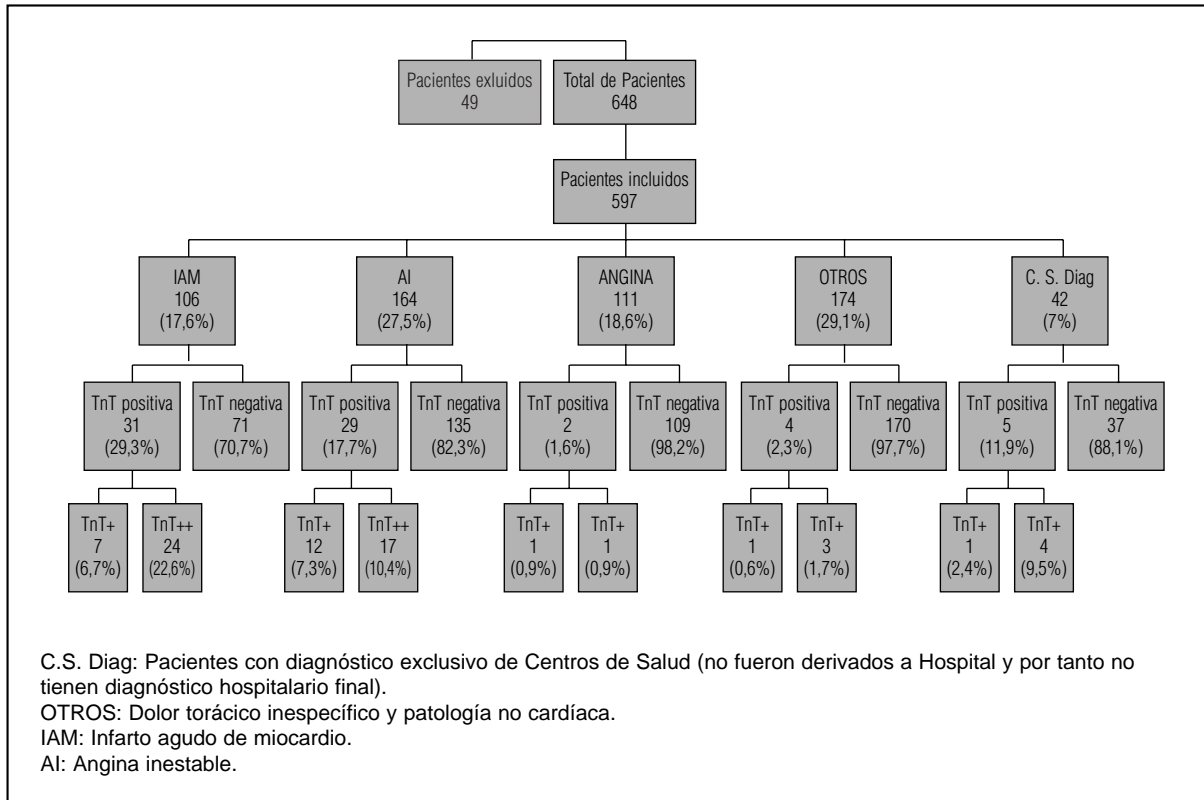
Pacientes exluidos
49

Total de Pacientes
648

Pacientes incluidos
597

IAM
106
(17,6%)

AI
164
(27,5%)

ANGINA
111
(18,6%)

OTROS
174
(29,1%)

C. S. Diag
42
(7%)

TnT positiva
31
(29,3%)

TnT negativa
71
(70,7%)

TnT positiva
29
(17,7%)

TnT negativa
135
(82,3%)

TnT positiva
2
(1,6%)

TnT negativa
109
(98,2%)

TnT positiva
4
(2,3%)

TnT negativa
170
(97,7%)

TnT positiva
5
(11,9%)

TnT negativa
37
(88,1%)

TnT+
7
(6,7%)

TnT++
24
(22,6%)

TnT+
12
(7,3%)

TnT++
17
(10,4%)

TnT+
1
(0,9%)

TnT+
1
(0,9%)

TnT+
1
(0,6%)

TnT+
3
(1,7%)

TnT+
1
(2,4%)

TnT+
4
(9,5%)

C.S. Diag: Pacientes con diagnóstico exclusivo de Centros de Salud (no fueron derivados a Hospital y por tanto no tienen diagnóstico hospitalario final).
OTROS: Dolor torácico inespecífico y patología no cardíaca.
IAM: Infarto agudo de miocardio.
AI: Angina inestable.